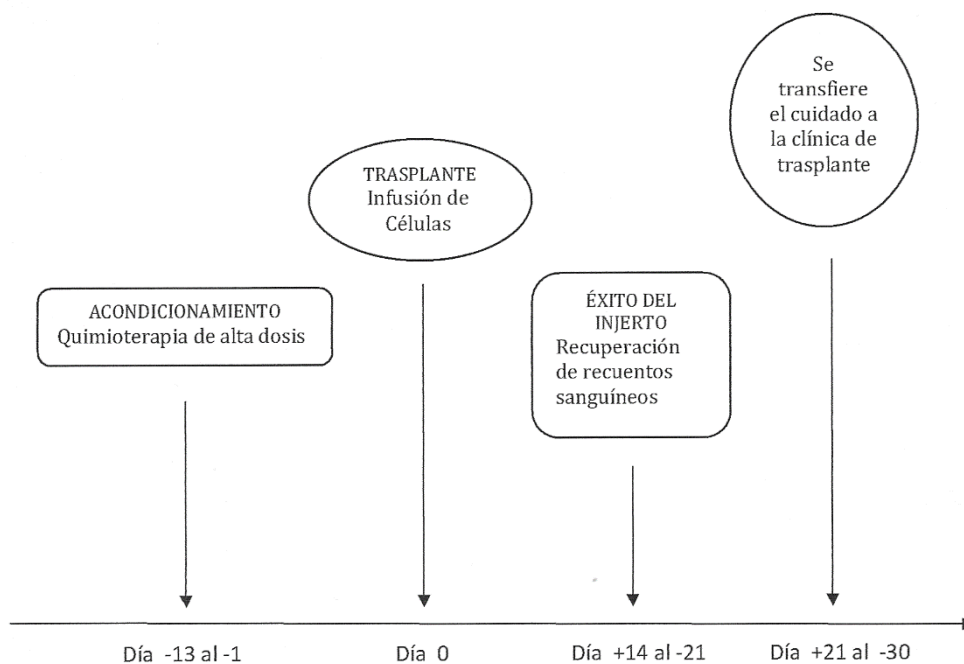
Se transfiere el cuidado a la clínica de trasplante

TRASPLANTE
Infusión de Células

ACONDICIONAMIENTO
Quimioterapia de alta dosis

ÉXITO DEL INJERTO
Recuperación de recuentos sanguíneos

Día -13 al -1

Día 0

Día +14 al -21

Día +21 al -30